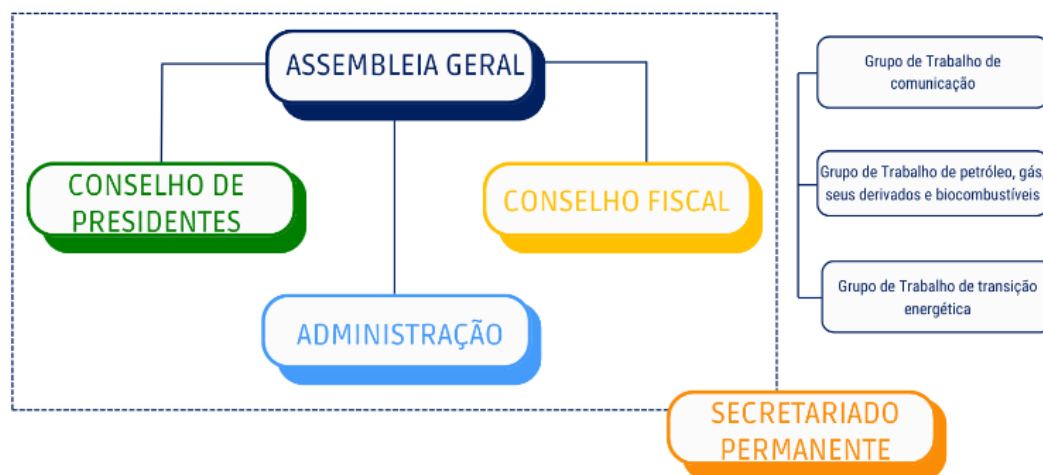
ASSEMBLEIA GERAL

CONSELHO DE PRESIDENTES

CONSELHO FISCAL

ADMINISTRAÇÃO

Grupo de Trabalho de comunicação

Grupo de Trabalho de petróleo, gás, seus derivados e biocombustíveis

Grupo de Trabalho de transição energética

SECRETARIADO PERMANENTE